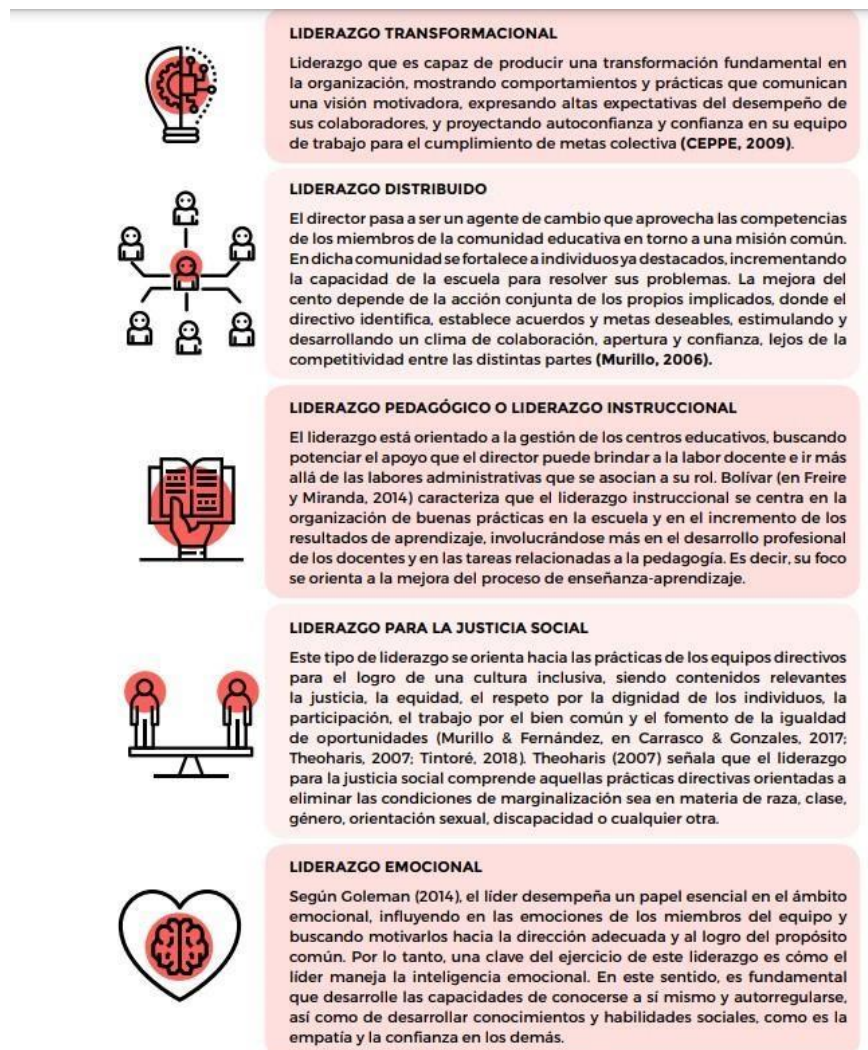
LIDERAZGO TRANSFORMACIONAL

Liderazgo que es capaz de producir una transformación fundamental en la organización, mostrando comportamientos y prácticas que comunican una visión motivadora, expresando altas expectativas del desempeño de sus colaboradores, y proyectando autoconfianza y confianza en su equipo de trabajo para el cumplimiento de metas colectiva (CEPPE, 2009).

LIDERAZGO DISTRIBUIDO

El director pasa a ser un agente de cambio que aprovecha las competencias de los miembros de la comunidad educativa en torno a una misión común. En dicha comunidad se fortalece a individuos ya destacados, incrementando la capacidad de la escuela para resolver sus problemas. La mejora del cento depende de la acción conjunta de los propios implicados, donde el directivo identifica, establece acuerdos y metas deseables, estimulando y desarrollando un clima de colaboración, apertura y confianza, lejos de la competitividad entre las distintas partes (Murillo, 2006).

LIDERAZGO PEDAGÓGICO O LIDERAZGO INSTRUCCIONAL

El liderazgo está orientado a la gestión de los centros educativos, buscando potenciar el apoyo que el director puede brindar a la labor docente e ir más allá de las labores administrativas que se asocian a su rol. Bolívar (en Freire y Miranda, 2014) caracteriza que el liderazgo instruccional se centra en la organización de buenas prácticas en la escuela y en el incremento de los resultados de aprendizaje, involucrándose más en el desarrollo profesional de los docentes y en las tareas relacionadas a la pedagogía. Es decir, su foco se orienta a la mejora del proceso de enseñanza-aprendizaje.

LIDERAZGO PARA LA JUSTICIA SOCIAL

Este tipo de liderazgo se orienta hacia las prácticas de los equipos directivos para el logro de una cultura inclusiva, siendo contenidos relevantes la justicia, la equidad, el respeto por la dignidad de los individuos, la participación, el trabajo por el bien común y el fomento de la igualdad de oportunidades (Murillo & Fernández, en Carrasco & Gonzales, 2017; Theoharis, 2007; Tintoré, 2018). Theoharis (2007) señala que el liderazgo para la justicia social comprende aquellas prácticas directivas orientadas a eliminar las condiciones de marginalización sea en materia de raza, clase, género, orientación sexual, discapacidad o cualquier otra.

LIDERAZGO EMOCIONAL

Según Goleman (2014), el líder desempeña un papel esencial en el ámbito emocional, influyendo en las emociones de los miembros del equipo y buscando motivarlos hacia la dirección adecuada y al logro del propósito común. Por lo tanto, una clave del ejercicio de este liderazgo es cómo el líder maneja la inteligencia emocional. En este sentido, es fundamental que desarrolle las capacidades de conocerse a sí mismo y autorregularse, así como de desarrollar conocimientos y habilidades sociales, como es la empatía y la confianza en los demás.